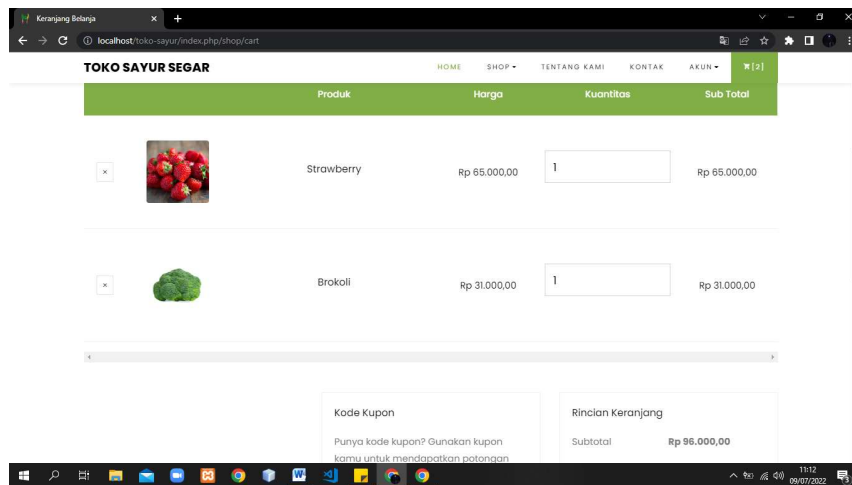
Keranjang Belanja

localhost/toko-sayur/index.php/shop/cart

TOKO SAYUR SEGAR

HOME SHOP ▾ TENTANG KAMI KONTAK AKUN ▾ [2]

| | | Produk | Harga | Kuantitas | Sub Total |
|---|---|---|---|---|---|
| × | | Strawberry | Rp 65.000,00 | 1 | Rp 65.000,00 |
| × | | Brokoli | Rp 31.000,00 | 1 | Rp 31.000,00 |

Kode Kupon

Punya kode kupon? Gunakan kupon kamu untuk mendapatkan potongan

Rincian Keranjang

Subtotal Rp 96.000,00

11:12
09/07/2022